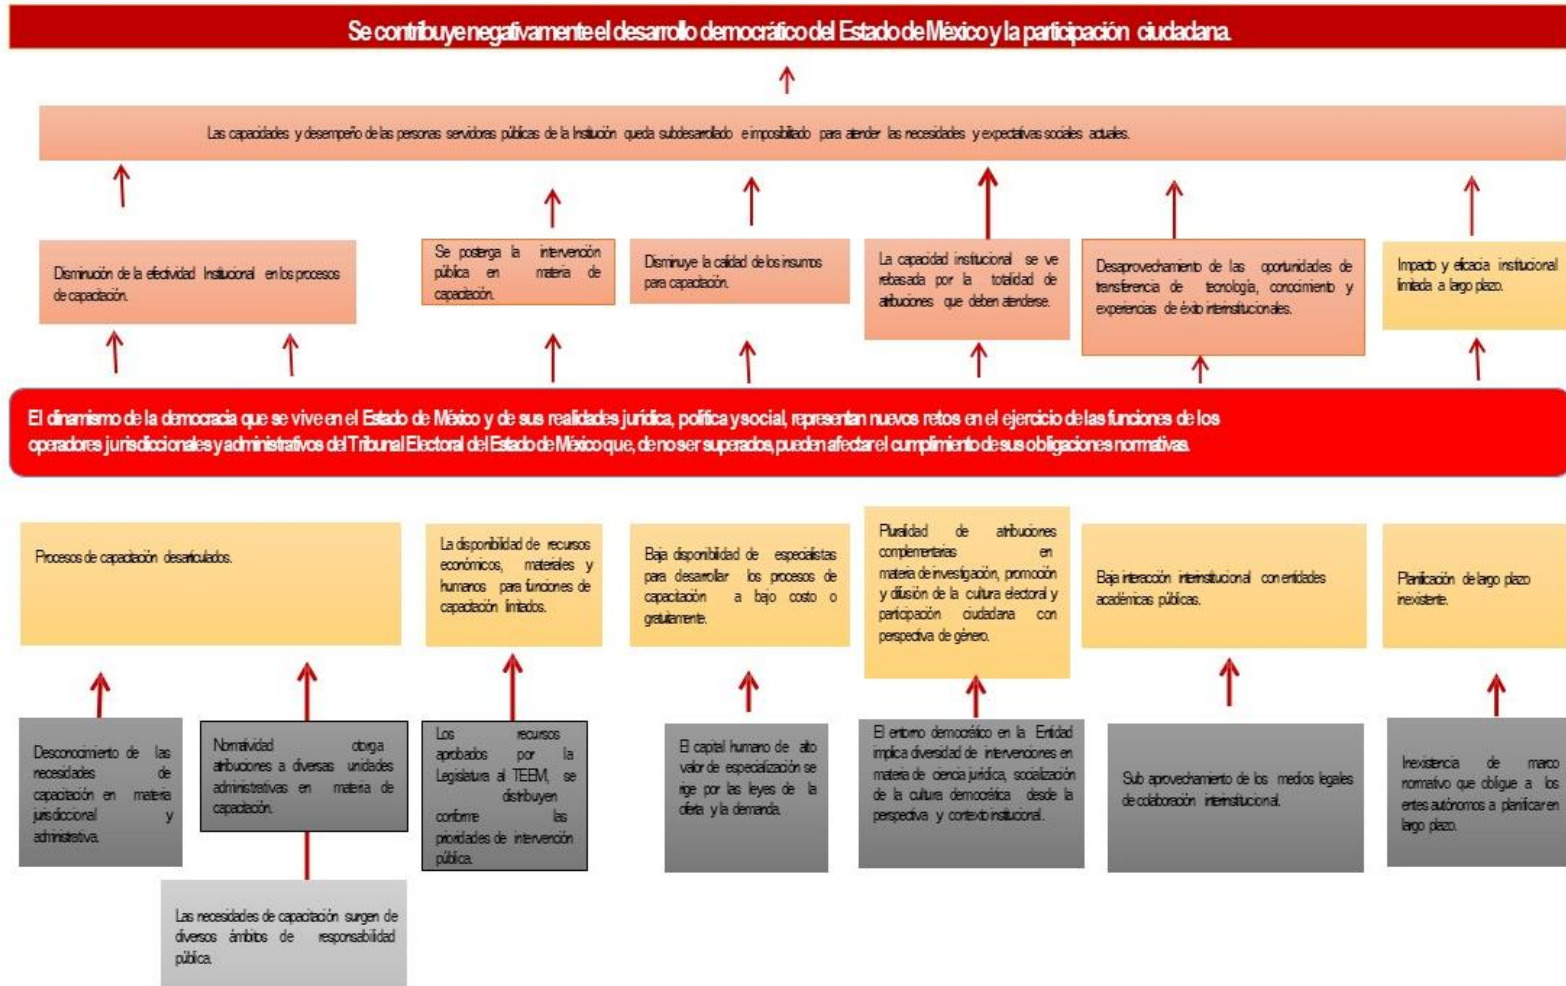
Se contribuye negativamente el desarrollo democrático del Estado de México y la participación ciudadana.

Las capacidades y desempeño de las personas servidores públicas de la Institución queda subdesarrollado e imposibilitado para atender las necesidades y expectativas sociales actuales.

Disminución de la efectividad Institucional en los procesos de capacitación.

Se posterga la intervención pública en materia de capacitación.

Disminuye la calidad de los insumos para capacitación.

La capacidad institucional se ve rebasada por la totalidad de atribuciones que deben atenderse.

Desaprovechamiento de las oportunidades de transferencia de tecnología, conocimiento y experiencias de éxito interinstitucionales.

Impacto y eficacia institucional limitada a largo plazo.

El dinamismo de la democracia que se vive en el Estado de México y de sus realidades jurídica, política y social, representan nuevos retos en el ejercicio de las funciones de los operadores jurisdiccionales y administrativos del Tribunal Electoral del Estado de México que, de no ser superados, pueden afectar el cumplimiento de sus obligaciones normativas.

Procesos de capacitación desarticulados.

La disponibilidad de recursos económicos, materiales y humanos para funciones de capacitación limitados.

Baja disponibilidad de especialistas para desarrollar los procesos de capacitación a bajo costo o gratuitamente.

Pluralidad de atribuciones complementarias en materia de investigación, promoción y difusión de la cultura electoral y participación ciudadana con perspectiva de género.

Baja interacción interinstitucional con entidades académicas públicas.

Planificación de largo plazo inexistente.

Desconocimiento de las necesidades de capacitación en materia jurisdiccional y administrativa.

Normatividad otorga atribuciones a diversas unidades administrativas en materia de capacitación.

Las necesidades de capacitación surgen de diversos ámbitos de responsabilidad pública.

Los recursos aprobados por la Legislatura al TEEM, se distribuyen conforme las prioridades de intervención pública.

El capital humano de alto valor de especialización se rige por las leyes de la oferta y la demanda.

El entorno democrático en la Entidad implica diversidad de intervenciones en materia de ciencia jurídica, socialización de la cultura democrática desde la perspectiva y contexto institucional.

Sub aprovechamiento de los medios legales de colaboración interinstitucional.

Inexistencia de marco normativo que obligue a los entes autónomos a planificar en largo plazo.